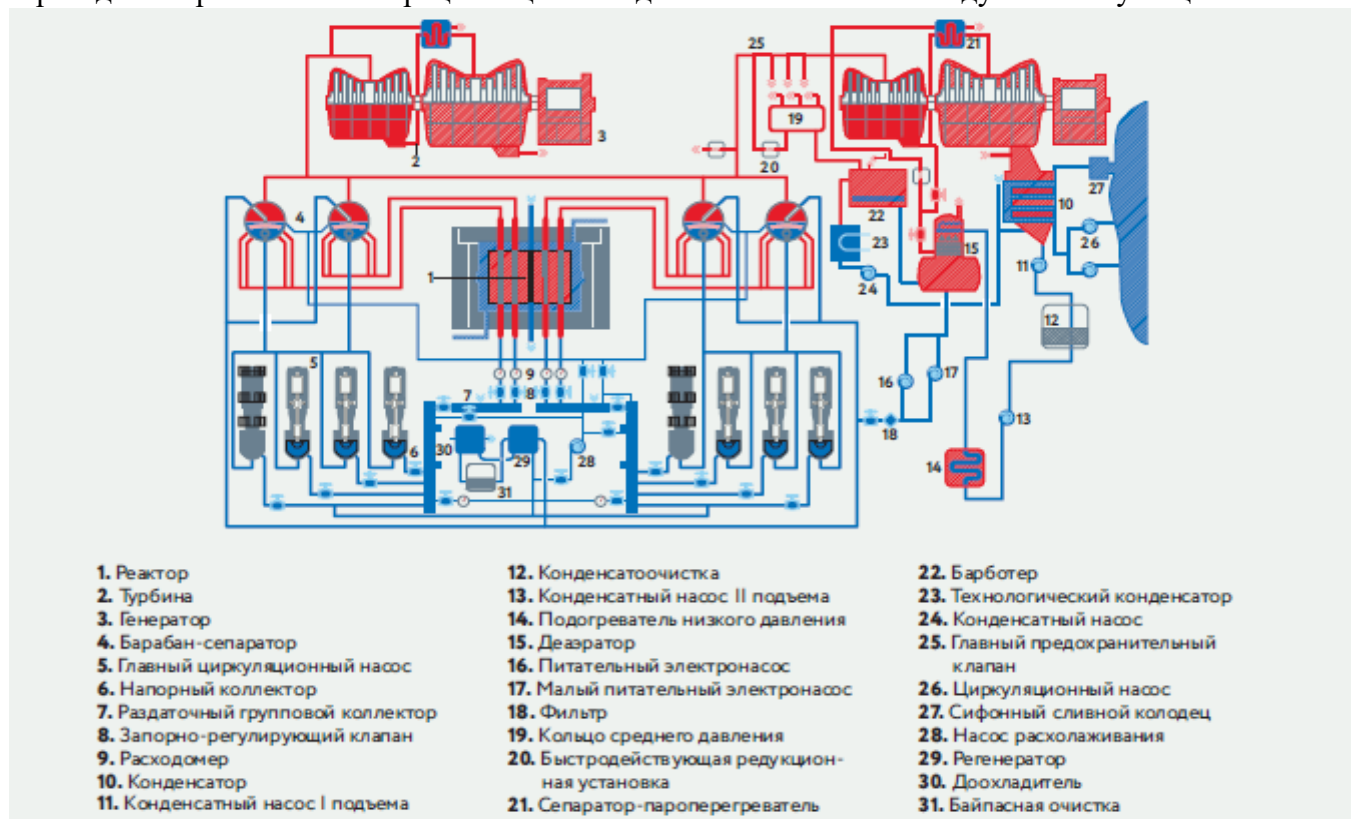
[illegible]

25
21
19
20
3
2
22
23
15
27
10
26
24
11
12
4
1
5
9
8
7
6
30
29
28
31
16
17
18
13
14

1. Реактор
2. Турбина
3. Генератор
4. Барабан-сепаратор
5. Главный циркуляционный насос
6. Напорный коллектор
7. Раздаточный групповой коллектор
8. Запорно-регулирующий клапан
9. Расходомер
10. Конденсатор
11. Конденсатный насос I подъема

12. Конденсатоочистка
13. Конденсатный насос II подъема
14. Подогреватель низкого давления
15. Деаэратор
16. Питательный электронасос
17. Малый питательный электронасос
18. Фильтр
19. Кольцо среднего давления
20. Быстродействующая редукционная установка
21. Сепаратор-пароперегреватель

22. Барботер
23. Технологический конденсатор
24. Конденсатный насос
25. Главный предохранительный клапан
26. Циркуляционный насос
27. Сифонный сливной колодец
28. Насос расхолаживания
29. Регенератор
30. Доохладитель
31. Байпасная очистка